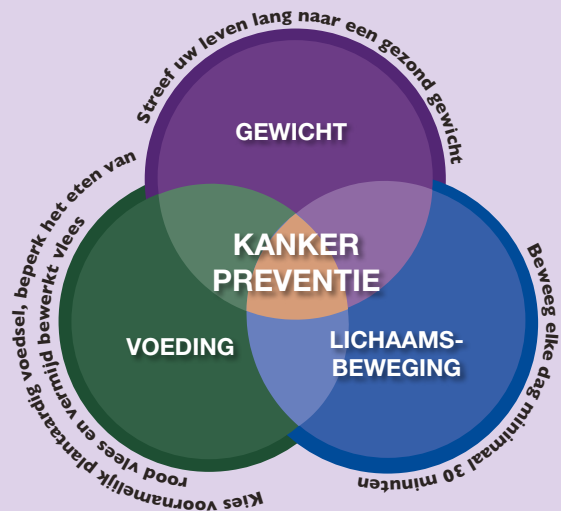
Streef uw leven lang naar een gezond gewicht

GEWICHT

KANKER PREVENTIE

VOEDING

LICHAAMSBEWEGING

Kies voornamelijk plantaardig voedsel, beperk het eten van rood vlees en vermijd bewerkt vlees

Beweeg elke dag minimaal 30 minuten